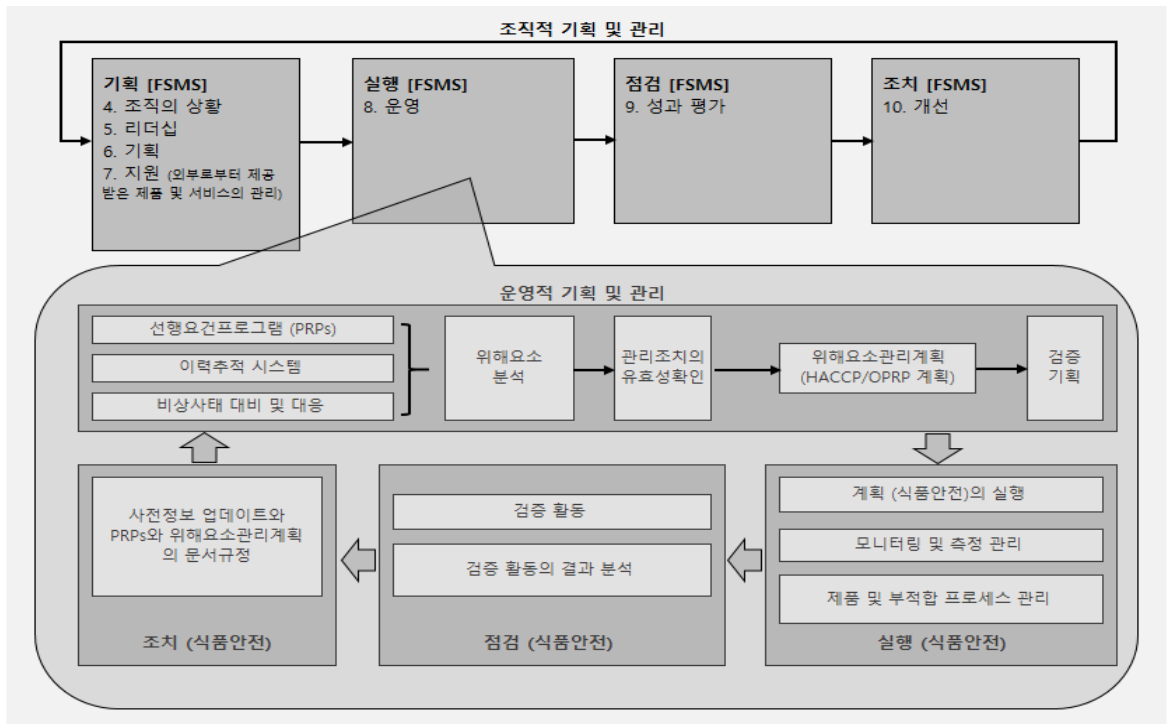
조직적 기획 및 관리

기획 [FSMS]
4. 조직의 상황
5. 리더십
6. 기획
7. 지원 (외부로부터 제공받은 제품 및 서비스의 관리)

실행 [FSMS]
8. 운영

점검 [FSMS]
9. 성과 평가

조치 [FSMS]
10. 개선

운영적 기획 및 관리

선행요건프로그램 (PRPs)
이력추적 시스템
비상사태 대비 및 대응

위해요소 분석

관리조치의 유효성확인

위해요소관리계획 (HACCP/OPRP 계획)

검증 기획

사전정보 업데이트와 PRPs와 위해요소관리계획의 문서규정

조치 (식품안전)

검증 활동
검증 활동의 결과 분석

점검 (식품안전)

계획 (식품안전)의 실행
모니터링 및 측정 관리
제품 및 부적합 프로세스 관리

실행 (식품안전)